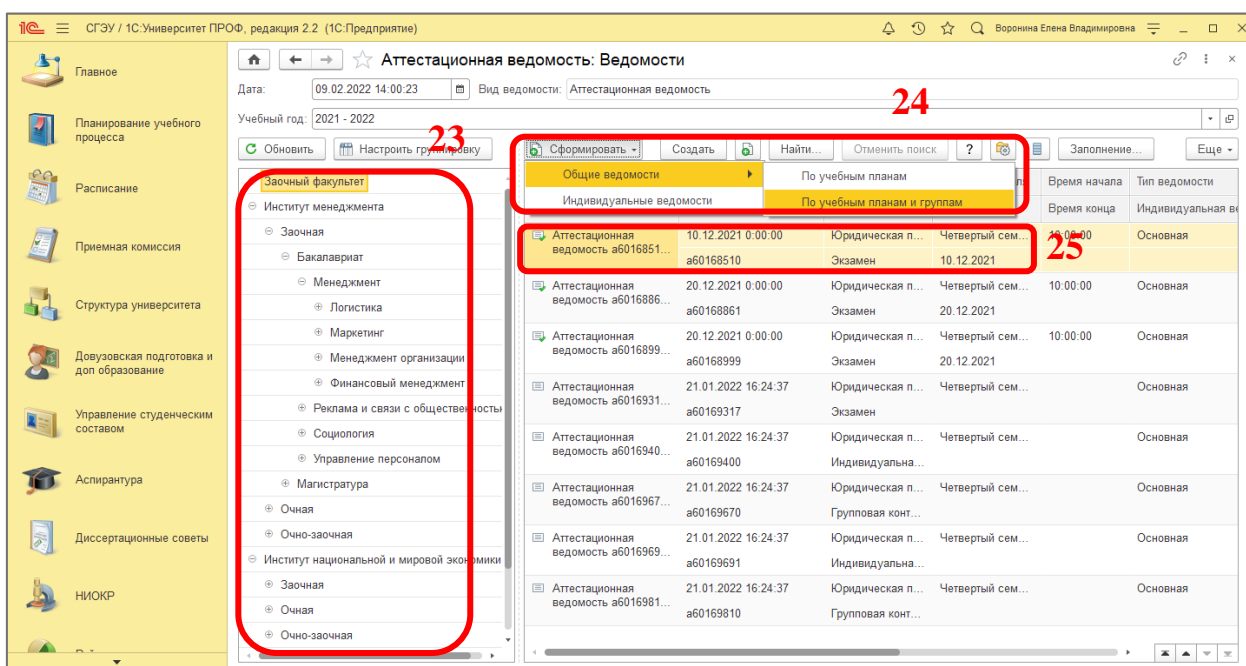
1С СГЭУ / 1С:Университет ПРОФ, редакция 2.2 (1С:Предприятие) Воронина Елена Владимировна

Главное
Планирование учебного процесса
Расписание
Приемная комиссия
Структура университета
Довузовская подготовка и доп образование
Управление студенческим составом
Аспирантура
Диссертационные советы
НИОКР

Аттестационная ведомость: Ведомости

Дата: 09.02.2022 14:00:23 Вид ведомости: Аттестационная ведомость
Учебный год: 2021 - 2022

23
24

Обновить Настроить группировку
Сформировать Создать Найти... Отменить поиск ? Заполнение... Еще

Общие ведомости
Индивидуальные ведомости
По учебным планам
По учебным планам и группам

Заочный факультет
Институт менеджмента
Заочная
Бакалавриат
Менеджмент
Логистика
Маркетинг
Менеджмент организации
Финансовый менеджмент
Реклама и связи с общественностью
Социология
Управление персоналом
Магистратура
Очная
Очно-заочная
Институт национальной и мировой экономики
Заочная
Очная
Очно-заочная

| | | | | Время начала | Тип ведомости |
|---|---|---|---|---|---|
| | | | | Время конца | Индивидуальная ве |
| Аттестационная ведомость а6016851... | 10.12.2021 0:00:00 / а60168510 | Юридическая п... / Экзамен | Четвертый сем... / 10.12.2021 | 10:00:00 | Основная |
| Аттестационная ведомость а6016886... | 20.12.2021 0:00:00 / а60168861 | Юридическая п... / Экзамен | Четвертый сем... / 20.12.2021 | 10:00:00 | Основная |
| Аттестационная ведомость а6016899... | 20.12.2021 0:00:00 / а60168999 | Юридическая п... / Экзамен | Четвертый сем... / 20.12.2021 | 10:00:00 | Основная |
| Аттестационная ведомость а6016931... | 21.01.2022 16:24:37 / а60169317 | Юридическая п... / Экзамен | Четвертый сем... | | Основная |
| Аттестационная ведомость а6016940... | 21.01.2022 16:24:37 / а60169400 | Юридическая п... / Индивидуальна... | Четвертый сем... | | Основная |
| Аттестационная ведомость а6016967... | 21.01.2022 16:24:37 / а60169670 | Юридическая п... / Групповая конт... | Четвертый сем... | | Основная |
| Аттестационная ведомость а6016969... | 21.01.2022 16:24:37 / а60169691 | Юридическая п... / Индивидуальна... | Четвертый сем... | | Основная |
| Аттестационная ведомость а6016981... | 21.01.2022 16:24:37 / а60169810 | Юридическая п... / Групповая конт... | Четвертый сем... | | Основная |

25